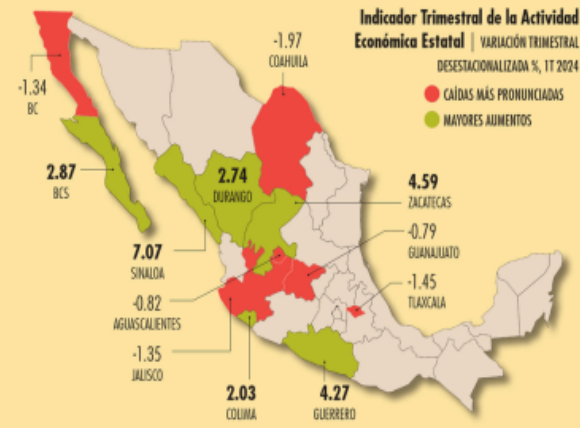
Indicador Trimestral de la Actividad Económica Estatal | VARIACIÓN TRIMESTRAL DESESTACIONALIZADA %, 1T 2024

CAÍDAS MÁS PRONUNCIADAS

MAYORES AUMENTOS

-1.34
BC

-1.97
COAHUILA

2.87
BCS

2.74
DURANGO

4.59
ZACATECAS

7.07
SINALOA

-0.79
GUANAJUATO

-0.82
AGUASCALIENTES

-1.45
TLAXCALA

-1.35
JALISCO

2.03
COLIMA

4.27
GUERRERO